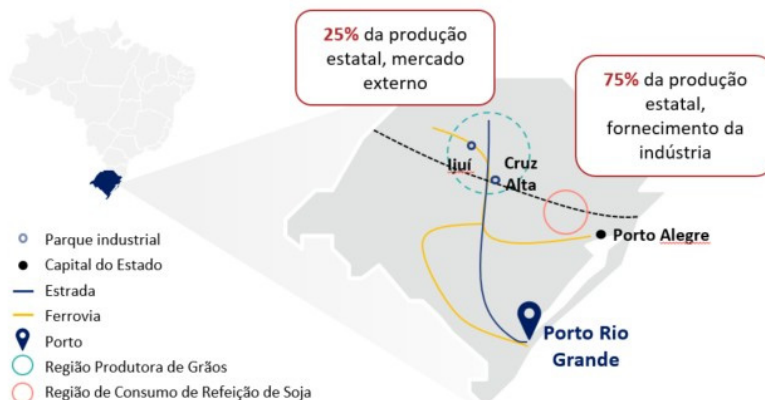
25% da produção estatal, mercado externo

75% da produção estatal, fornecimento da indústria

Ijuí

Cruz Alta

Porto Alegre

Porto Rio Grande

Parque industrial
Capital do Estado
Estrada
Ferrovia
Porto
Região Produtora de Grãos
Região de Consumo de Refeição de Soja